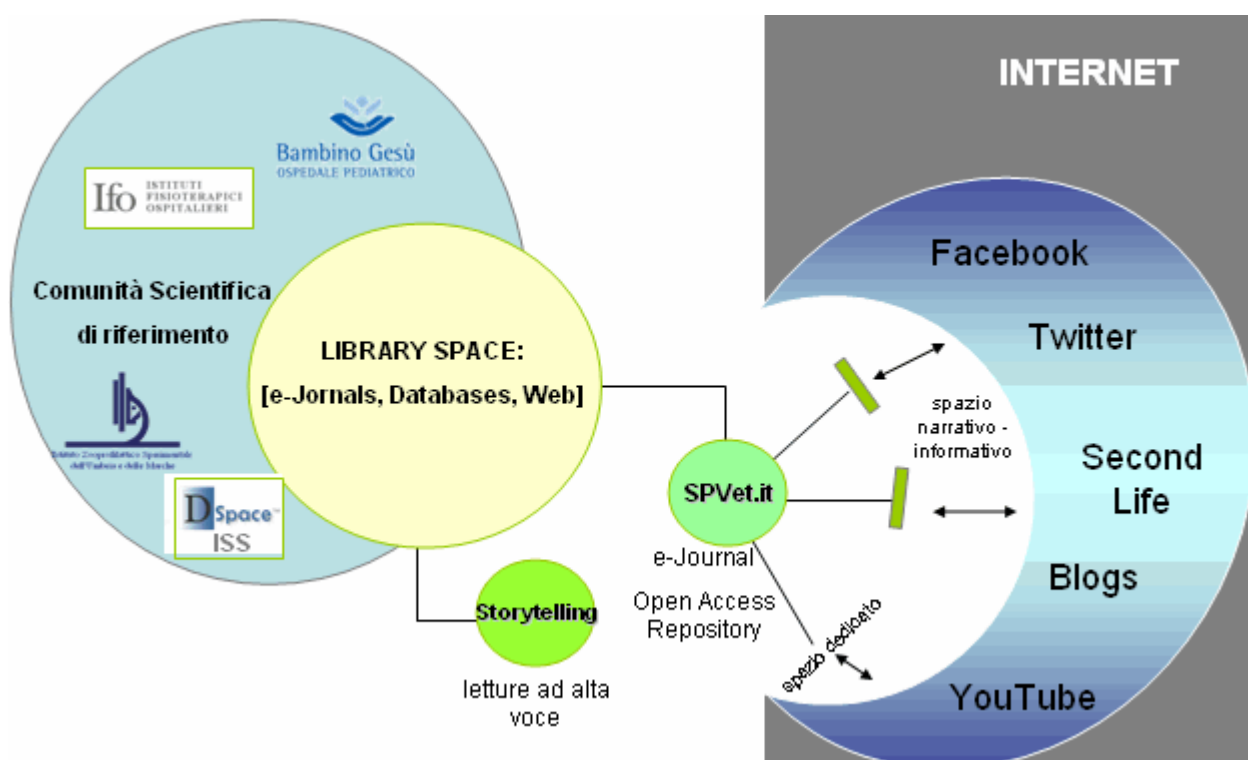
INTERNET

Bambino Gesù
OSPEDALE PEDIATRICO

Ifo ISTITUTI FISIOTERAPICI OSPITALIERI

Comunità Scientifica di riferimento

Istituto Zooprofilattico Sperimentale dell'Umbria e delle Marche

DSpace ISS

LIBRARY SPACE:
[e-Jornals, Databases, Web]

Storytelling
letture ad alta voce

SPVet.it
e-Journal
Open Access Repository

spazio narrativo - informativo

spazio dedicato

Facebook
Twitter
Second Life
Blogs
YouTube